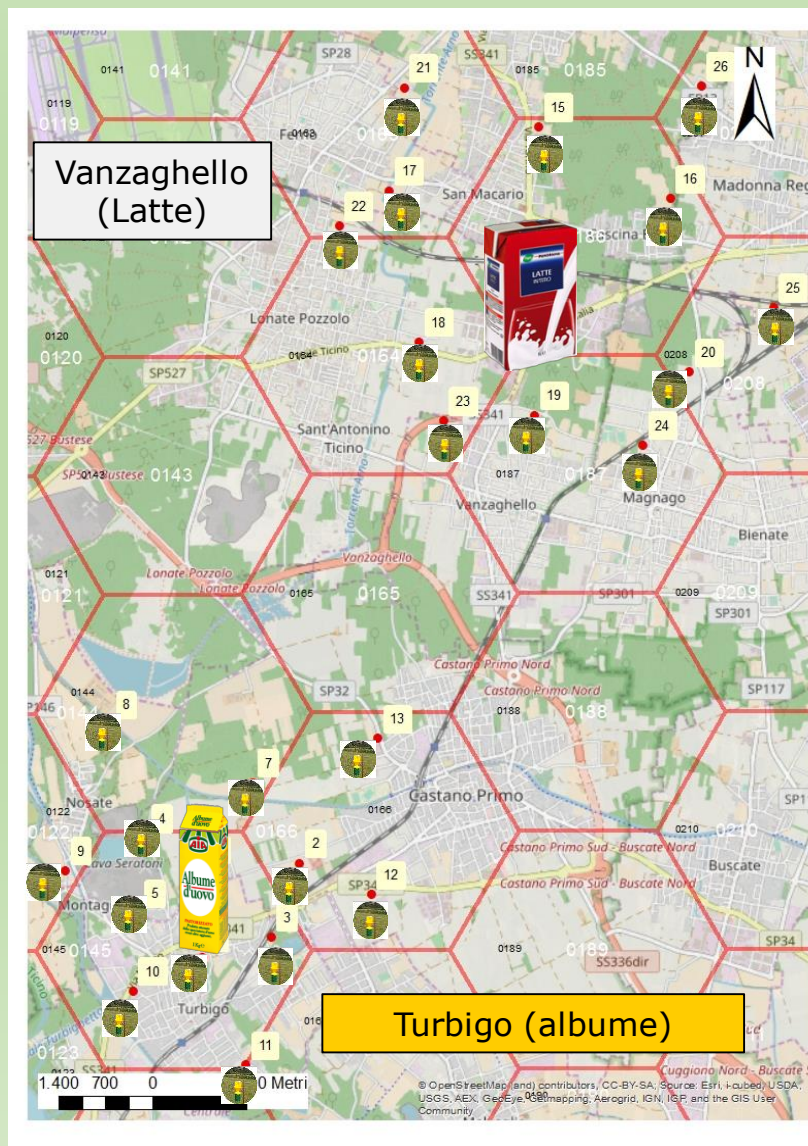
N

Vanzaghello (Latte)

Turbigo (albume)

SP28
SS341
0141 0141
0119 0119
0185 0185
21
15
26
17
16
San Macario
Madonna Reg
22
Bescina
LATTE INTERO
25
0120 0120
Lonate Pozzolo
18
0164 Ticino 0164
SP527
0208 20 0208
23
19
Sant'Antonino Ticino
24
0143 0143
0187 0187
Magnago
Vanzaghello
Blenate
Vanzaghello
0121 0121
Lonate Pozzolo
Lonate Pozzolo
0165 0165
SS341
SP301
0209 0209
SP301
Castano Primo Nord
Castano Primo Nord
SP32
SP117
0144 0144
8
13
0188 0188
7
Castano Primo
Nosate
0122 0122
4
0166 0166
0210 0210
2
9
Castano Primo Sud - Buscate Nord
Buscate
Albume d'uovo
Castano Primo Sud - Buscate Nord
12
5
Montag
3
0145 0145
0189 0189
SP34
10
SS336dir
Turbigo
0123
11
1.400 700 0 0 Metri
© OpenStreetMap (and) contributors, CC-BY-SA, Source: Esri, i-cubed, USDA, USGS, AEX, GeoEye, Getmapping, Aerogrid, IGN, IGP, and the GIS User Community
Cuggiono Nord - Buscate